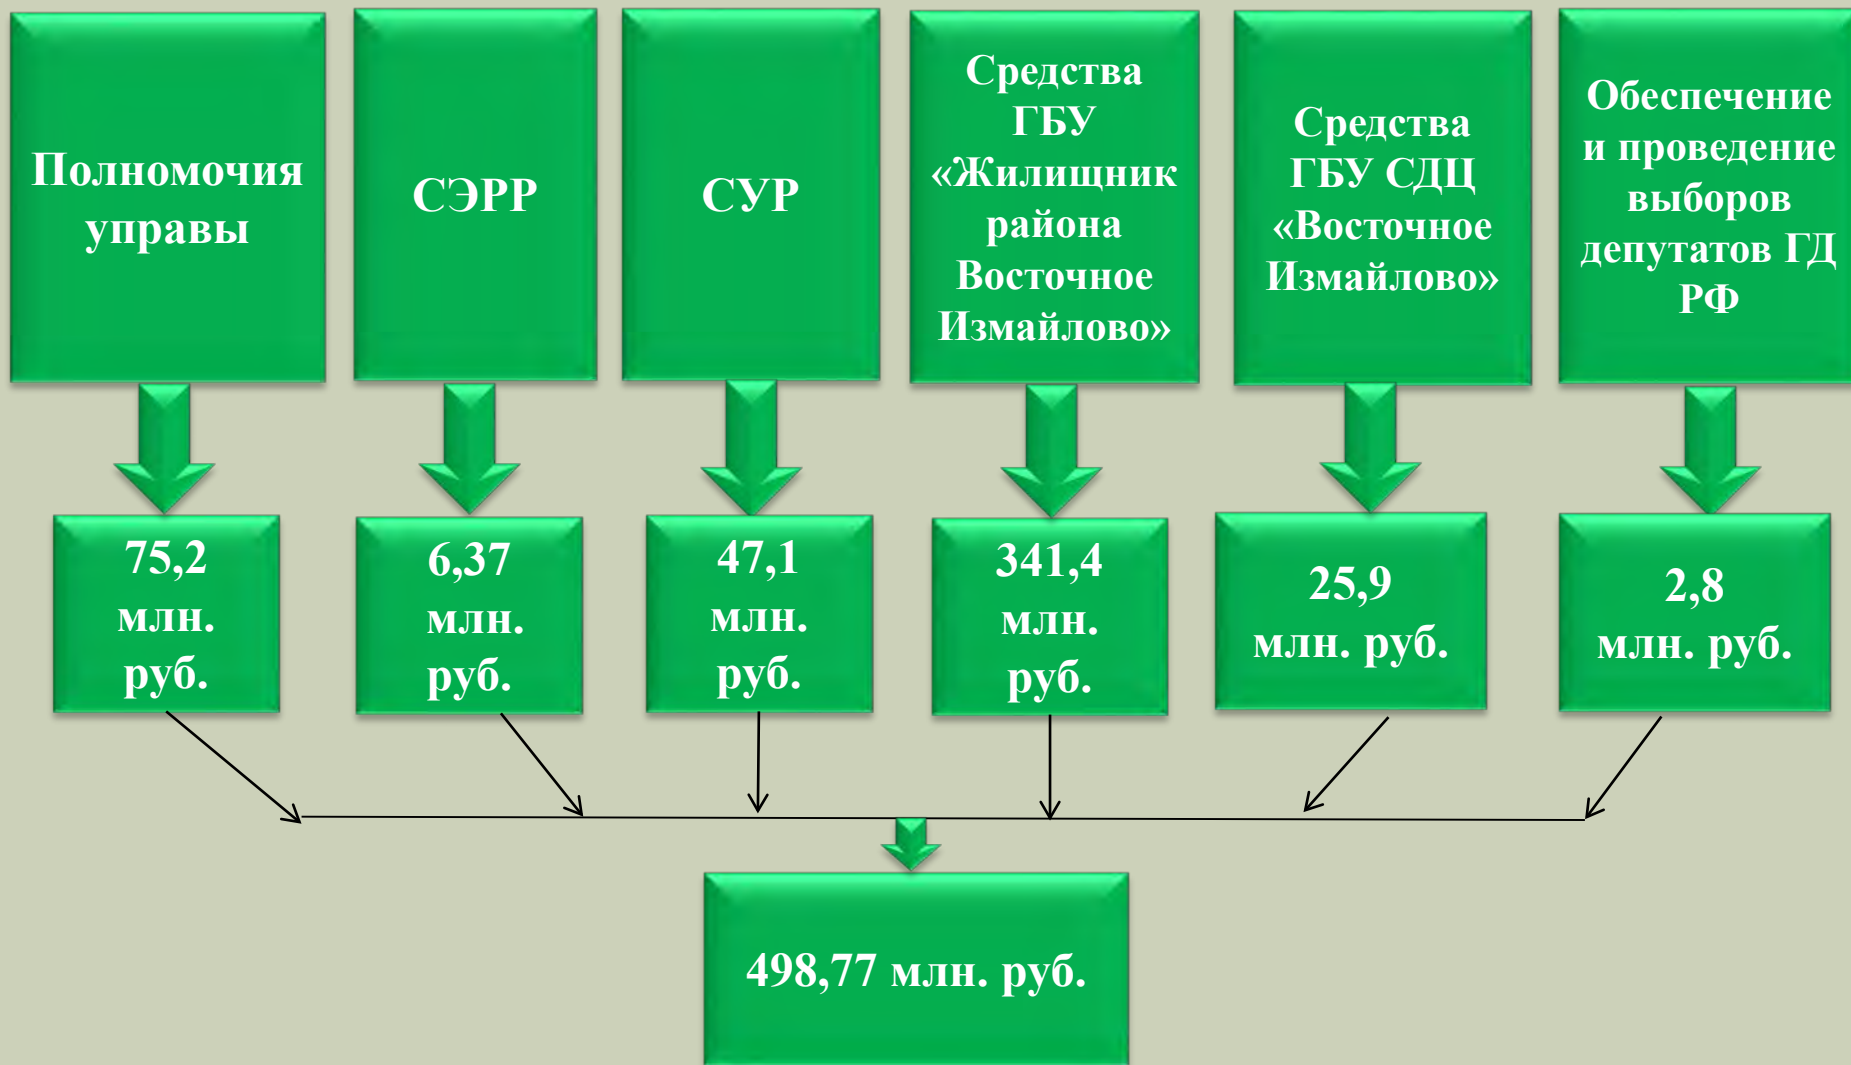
Полномочия управы

СЭРР

СУР

Средства ГБУ «Жилищник района Восточное Измайлово»

Средства ГБУ СДЦ «Восточное Измайлово»

Обеспечение и проведение выборов депутатов ГД РФ

75,2 млн. руб.

6,37 млн. руб.

47,1 млн. руб.

341,4 млн. руб.

25,9 млн. руб.

2,8 млн. руб.

498,77 млн. руб.